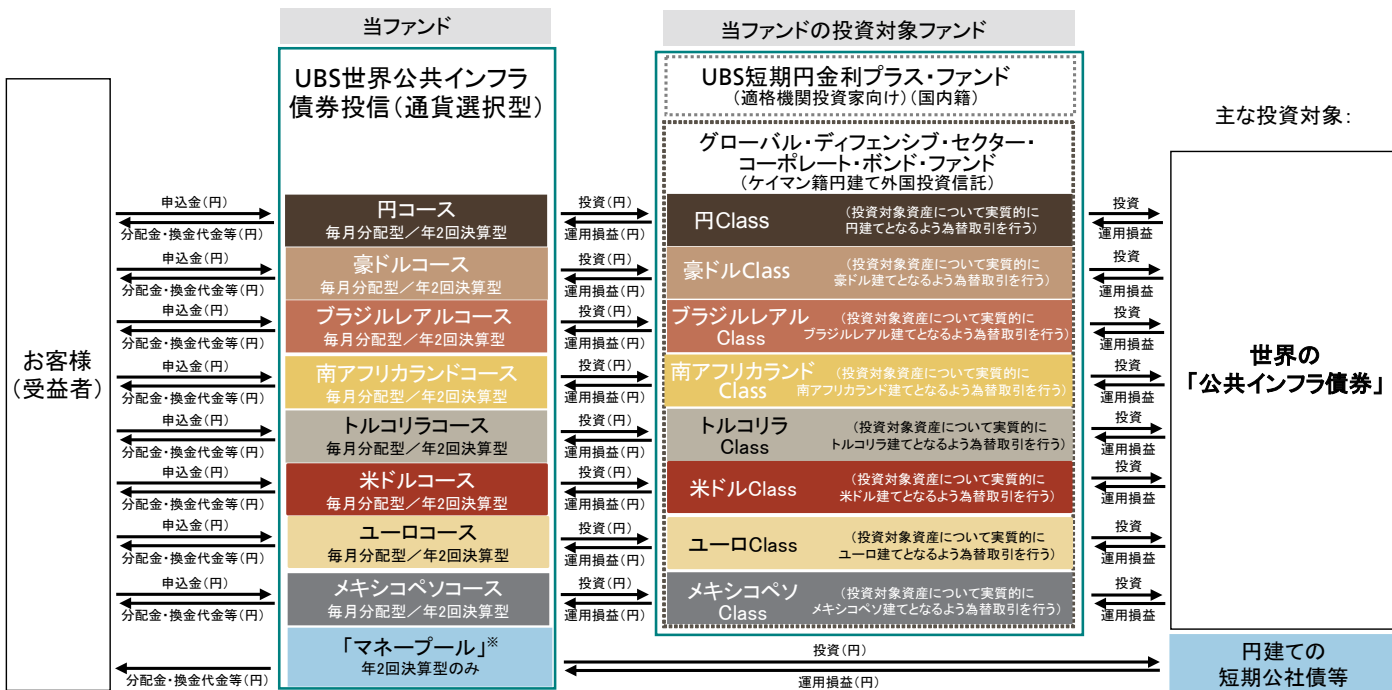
当ファンド

当ファンドの投資対象ファンド

お客様（受益者）

UBS世界公共インフラ債券投信（通貨選択型）

UBS短期円金利プラス・ファンド（適格機関投資家向け）（国内籍）

グローバル・ディフェンシブ・セクター・コーポレート・ボンド・ファンド（ケイマン籍円建て外国投資信託）

主な投資対象：

申込金（円）
分配金・換金代金等（円）
円コース
毎月分配型／年2回決算型
投資（円）
運用損益（円）
円Class
（投資対象資産について実質的に円建てとなるよう為替取引を行う）
投資
運用損益

申込金（円）
分配金・換金代金等（円）
豪ドルコース
毎月分配型／年2回決算型
投資（円）
運用損益（円）
豪ドルClass
（投資対象資産について実質的に豪ドル建てとなるよう為替取引を行う）
投資
運用損益

申込金（円）
分配金・換金代金等（円）
ブラジルレアルコース
毎月分配型／年2回決算型
投資（円）
運用損益（円）
ブラジルレアルClass
（投資対象資産について実質的にブラジルレアル建てとなるよう為替取引を行う）
投資
運用損益

申込金（円）
分配金・換金代金等（円）
南アフリカランドコース
毎月分配型／年2回決算型
投資（円）
運用損益（円）
南アフリカランドClass
（投資対象資産について実質的に南アフリカランド建てとなるよう為替取引を行う）
投資
運用損益

申込金（円）
分配金・換金代金等（円）
トルコリラコース
毎月分配型／年2回決算型
投資（円）
運用損益（円）
トルコリラClass
（投資対象資産について実質的にトルコリラ建てとなるよう為替取引を行う）
投資
運用損益

申込金（円）
分配金・換金代金等（円）
米ドルコース
毎月分配型／年2回決算型
投資（円）
運用損益（円）
米ドルClass
（投資対象資産について実質的に米ドル建てとなるよう為替取引を行う）
投資
運用損益

申込金（円）
分配金・換金代金等（円）
ユーロコース
毎月分配型／年2回決算型
投資（円）
運用損益（円）
ユーロClass
（投資対象資産について実質的にユーロ建てとなるよう為替取引を行う）
投資
運用損益

申込金（円）
分配金・換金代金等（円）
メキシコペソコース
毎月分配型／年2回決算型
投資（円）
運用損益（円）
メキシコペソClass
（投資対象資産について実質的にメキシコペソ建てとなるよう為替取引を行う）
投資
運用損益

世界の「公共インフラ債券」

分配金・換金代金等（円）
「マネープール」※
年2回決算型のみ
投資（円）
運用損益（円）
円建ての短期公社債等